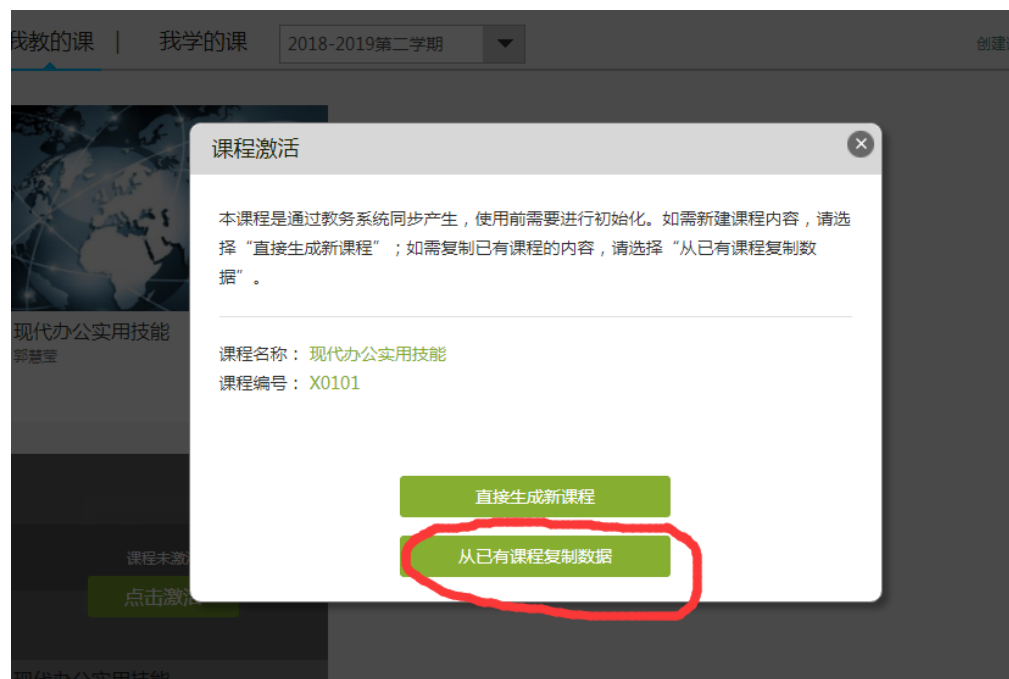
我教的课 | 我学的课 2018-2019第二学期

创建

现代办公实用技能
郭慧莹

课程未激活
点击激活

现代办公实用技能

课程激活

本课程是通过教务系统同步产生，使用前需要进行初始化。如需新建课程内容，请选择“直接生成新课程”；如需复制已有课程的内容，请选择“从已有课程复制数据”。

课程名称： 现代办公实用技能
课程编号： X0101

直接生成新课程

从已有课程复制数据